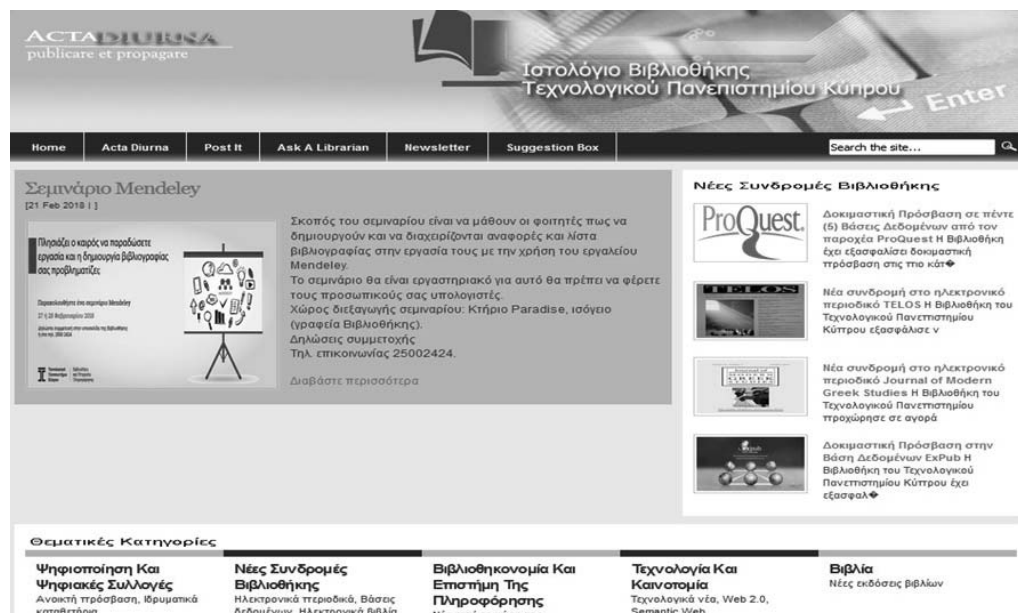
ACTA DIURNA
publicare et propagare

Ιστολόγιο Βιβλιοθήκης
Τεχνολογικού Πανεπιστημίου Κύπρου

Enter

Home | Acta Diurna | Post It | Ask A Librarian | Newsletter | Suggestion Box

Search the site...

Σεμινάριο Mendeley
[21 Feb 2018 | ]

Πλησιάζει ο καιρός να παραδώσετε εργασία και η δημιουργία βιβλιογραφίας σας προβληματίζει;

Παρακολουθήστε ένα σεμινάριο Mendeley

27 & 28 Φεβρουαρίου 2018

Σκοπός του σεμιναρίου είναι να μάθουν οι φοιτητές πως να δημιουργούν και να διαχειρίζονται αναφορές και λίστα βιβλιογραφίας στην εργασία τους με την χρήση του εργαλείου Mendeley.
Το σεμινάριο θα είναι εργαστηριακό για αυτό θα πρέπει να φέρετε τους προσωπικούς σας υπολογιστές.
Χώρος διεξαγωγής σεμιναρίου: Κτήριο Paradise, ισόγειο (γραφεία Βιβλιοθήκης).
Δηλώσεις συμμετοχής
Τηλ. επικοινωνίας 25002424.

Διαβάστε περισσότερα

Νέες Συνδρομές Βιβλιοθήκης

ProQuest.
Δοκιμαστική Πρόσβαση σε πέντε (5) Βάσεις Δεδομένων από τον παροχέα ProQuest Η Βιβλιοθήκη έχει εξασφαλίσει δοκιμαστική πρόσβαση στις πιο κάτ�

TELOS
Νέα συνδρομή στο ηλεκτρονικό περιοδικό TELOS Η Βιβλιοθήκη του Τεχνολογικού Πανεπιστημίου Κύπρου εξασφάλισε ν

Νέα συνδρομή στο ηλεκτρονικό περιοδικό Journal of Modern Greek Studies Η Βιβλιοθήκη του Τεχνολογικού Πανεπιστημίου προχώρησε σε αγορά

Δοκιμαστική Πρόσβαση στην Βάση Δεδομένων ExPub Η Βιβλιοθήκη του Τεχνολογικού Πανεπιστημίου Κύπρου έχει εξασφαλ�

Θεματικές Κατηγορίες

Ψηφιοποίηση Και Ψηφιακές Συλλογές
Ανοικτή πρόσβαση, Ιδρυματικά καταθετήρια

Νέες Συνδρομές Βιβλιοθήκης
Ηλεκτρονικά περιοδικά, Βάσεις Δεδομένων, Ηλεκτρονικά βιβλία

Βιβλιοθηκονομία Και Επιστήμη Της Πληροφόρησης
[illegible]

Τεχνολογία Και Καινοτομία
Τεχνολογικά νέα, Web 2.0, Semantic Web

Βιβλία
Νέες εκδόσεις βιβλίων